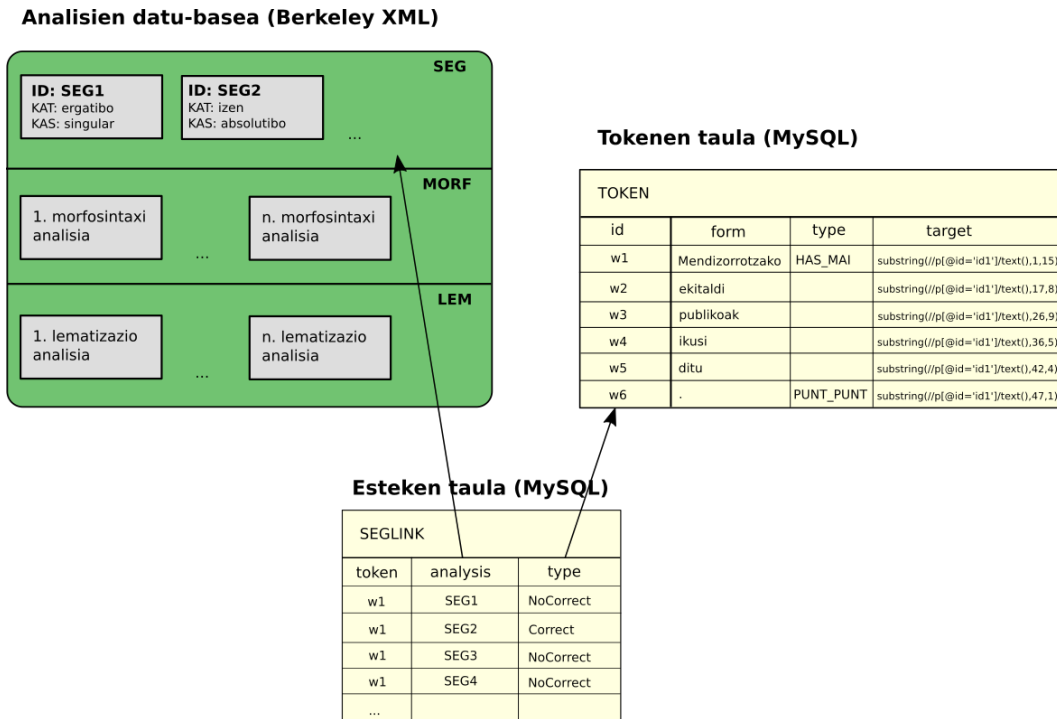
Analisien datu-basea (Berkeley XML)

SEG

ID: SEG1
KAT: ergatibo
KAS: singular

ID: SEG2
KAT: izen
KAS: absolutibo

...

MORF

1. morfosintaxi analisia

...

n. morfosintaxi analisia

LEM

1. lematizazio analisia

...

n. lematizazio analisia

Tokenen taula (MySQL)

TOKEN

| id | form | type | target |
|---|---|---|---|
| w1 | Mendizorrotzako | HAS_MAI | substring(//p[@id='id1']/text(),1,15) |
| w2 | ekitaldi | | substring(//p[@id='id1']/text(),17,8) |
| w3 | publikoak | | substring(//p[@id='id1']/text(),26,9) |
| w4 | ikusi | | substring(//p[@id='id1']/text(),36,5) |
| w5 | ditu | | substring(//p[@id='id1']/text(),42,4) |
| w6 | . | PUNT_PUNT | substring(//p[@id='id1']/text(),47,1) |

Esteken taula (MySQL)

SEGLINK

| token | analysis | type |
|---|---|---|
| w1 | SEG1 | NoCorrect |
| w1 | SEG2 | Correct |
| w1 | SEG3 | NoCorrect |
| w1 | SEG4 | NoCorrect |
| ... | | |